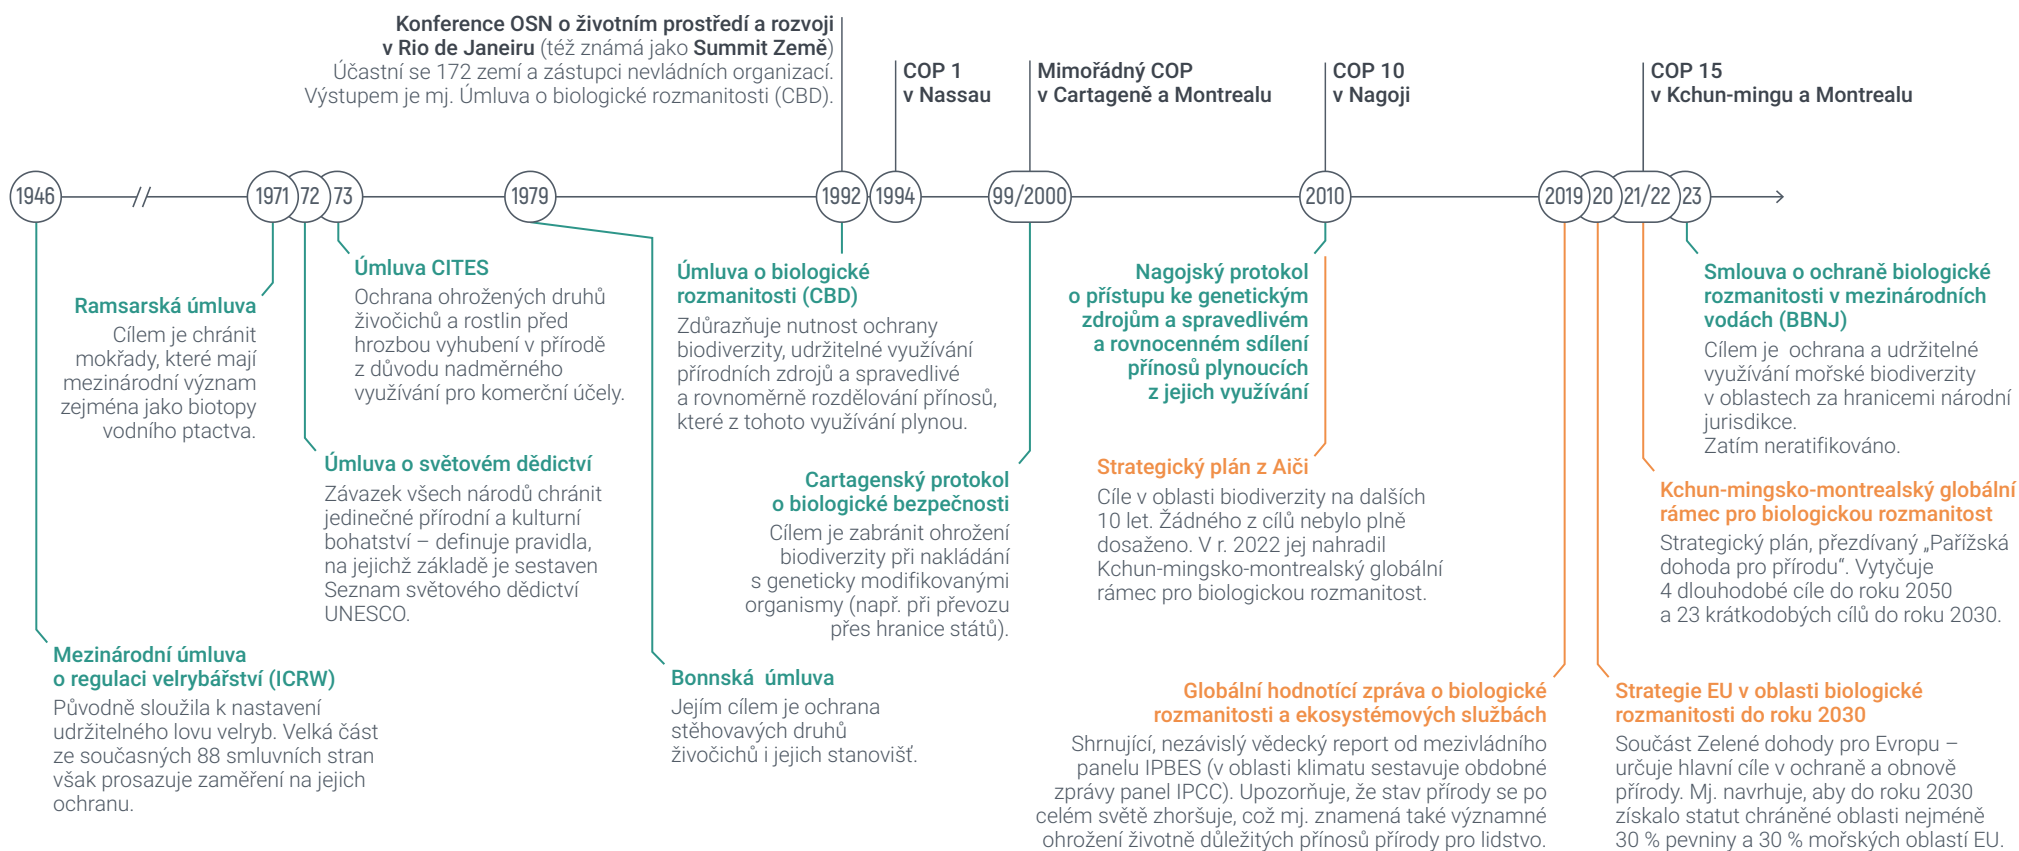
Konference OSN o životním prostředí a rozvoji v Rio de Janeiru (též známá jako Summit Země)
Účastní se 172 zemí a zástupci nevládních organizací. Výstupem je mj. Úmluva o biologické rozmanitosti (CBD).

COP 1
v Nassau

Mimořádný COP
v Cartageně a Montrealu

COP 10
v Nagoji

COP 15
v Kchun-mingu a Montrealu

1946 // 1971 72 73 1979 1992 1994 99/2000 2010 2019 20 21/22 23

Úmluva CITES
Ochrana ohrožených druhů živočichů a rostlin před hrozbou vyhubení v přírodě z důvodu nadměrného využívání pro komerční účely.

Ramsarská úmluva
Cílem je chránit mokřady, které mají mezinárodní význam zejména jako biotopy vodního ptactva.

Úmluva o biologické rozmanitosti (CBD)
Zdůrazňuje nutnost ochrany biodiverzity, udržitelné využívání přírodních zdrojů a spravedlivé a rovnoměrně rozdělování přínosů, které z tohoto využívání plynou.

Nagojský protokol o přístupu ke genetickým zdrojům a spravedlivém a rovnocenném sdílení přínosů plynoucích z jejich využívání

Smlouva o ochraně biologické rozmanitosti v mezinárodních vodách (BBNJ)
Cílem je ochrana a udržitelné využívání mořské biodiverzity v oblastech za hranicemi národní jurisdikce.
Zatím neratifikováno.

Úmluva o světovém dědictví
Závazek všech národů chránit jedinečné přírodní a kulturní bohatství – definuje pravidla, na jejichž základě je sestaven Seznam světového dědictví UNESCO.

Cartagenský protokol o biologické bezpečnosti
Cílem je zabránit ohrožení biodiverzity při nakládání s geneticky modifikovanými organismy (např. při převozu přes hranice států).

Strategický plán z Aiči
Cíle v oblasti biodiverzity na dalších 10 let. Žádného z cílů nebylo plně dosaženo. V r. 2022 jej nahradil Kchun-mingsko-montrealský globální rámec pro biologickou rozmanitost.

Kchun-mingsko-montrealský globální rámec pro biologickou rozmanitost
Strategický plán, přezdívaný „Pařížská dohoda pro přírodu". Vytyčuje 4 dlouhodobé cíle do roku 2050 a 23 krátkodobých cílů do roku 2030.

Mezinárodní úmluva o regulaci velrybářství (ICRW)
Původně sloužila k nastavení udržitelného lovu velryb. Velká část ze současných 88 smluvních stran však prosazuje zaměření na jejich ochranu.

Bonnská úmluva
Jejím cílem je ochrana stěhovavých druhů živočichů i jejich stanovišť.

Globální hodnotící zpráva o biologické rozmanitosti a ekosystémových službách
Shrnující, nezávislý vědecký report od mezivládního panelu IPBES (v oblasti klimatu sestavuje obdobné zprávy panel IPCC). Upozorňuje, že stav přírody se po celém světě zhoršuje, což mj. znamená také významné ohrožení životně důležitých přínosů přírody pro lidstvo.

Strategie EU v oblasti biologické rozmanitosti do roku 2030
Součást Zelené dohody pro Evropu – určuje hlavní cíle v ochraně a obnově přírody. Mj. navrhuje, aby do roku 2030 získalo statut chráněné oblasti nejméně 30 % pevniny a 30 % mořských oblastí EU.